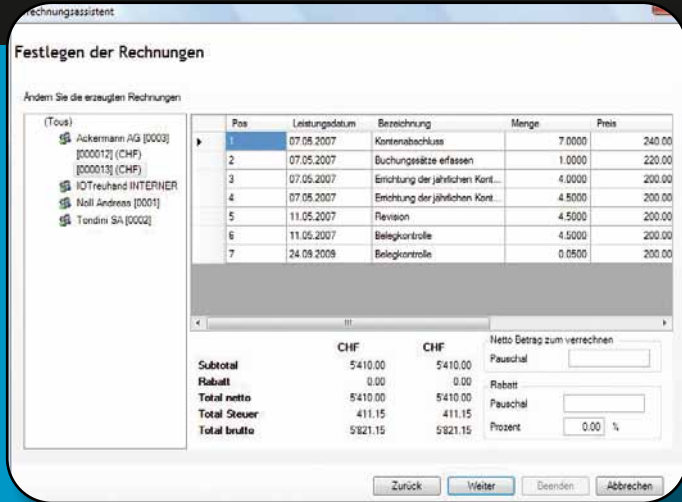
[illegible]echnungsassistent

Festlegen der Rechnungen

Ändern Sie die erzeugten Rechnungen

(Tous)
Ackermann AG [0003]
[000012] (CHF)
[000013] (CHF)
IOTreuhand INTERNER
Noll Andreas [0001]
Tondini SA [0002]

| | Pos | Leistungsdatum | Bezeichnung | Menge | Preis |
|---|---|---|---|---|---|
| ▸ | 1 | 07.05.2007 | Kontenabschluss | 7.0000 | 240.00 |
| | 2 | 07.05.2007 | Buchungssätze erfassen | 1.0000 | 220.00 |
| | 3 | 07.05.2007 | Errichtung der jährlichen Kont... | 4.0000 | 200.00 |
| | 4 | 07.05.2007 | Errichtung der jährlichen Kont... | 4.5000 | 200.00 |
| | 5 | 11.05.2007 | Revision | 4.5000 | 200.00 |
| | 6 | 11.05.2007 | Belegkontrolle | 4.5000 | 200.00 |
| | 7 | 24.09.2009 | Belegkontrolle | 0.0500 | 200.00 |

| | CHF | CHF |
|---|---|---|
| Subtotal | 5'410.00 | 5'410.00 |
| Rabatt | 0.00 | 0.00 |
| Total netto | 5'410.00 | 5'410.00 |
| Total Steuer | 411.15 | 411.15 |
| Total brutto | 5'821.15 | 5'821.15 |

Netto Betrag zum verrechnen
Pauschal

Rabatt
Pauschal
Prozent 0.00 %

Zurück Weiter Beenden Abbrechen